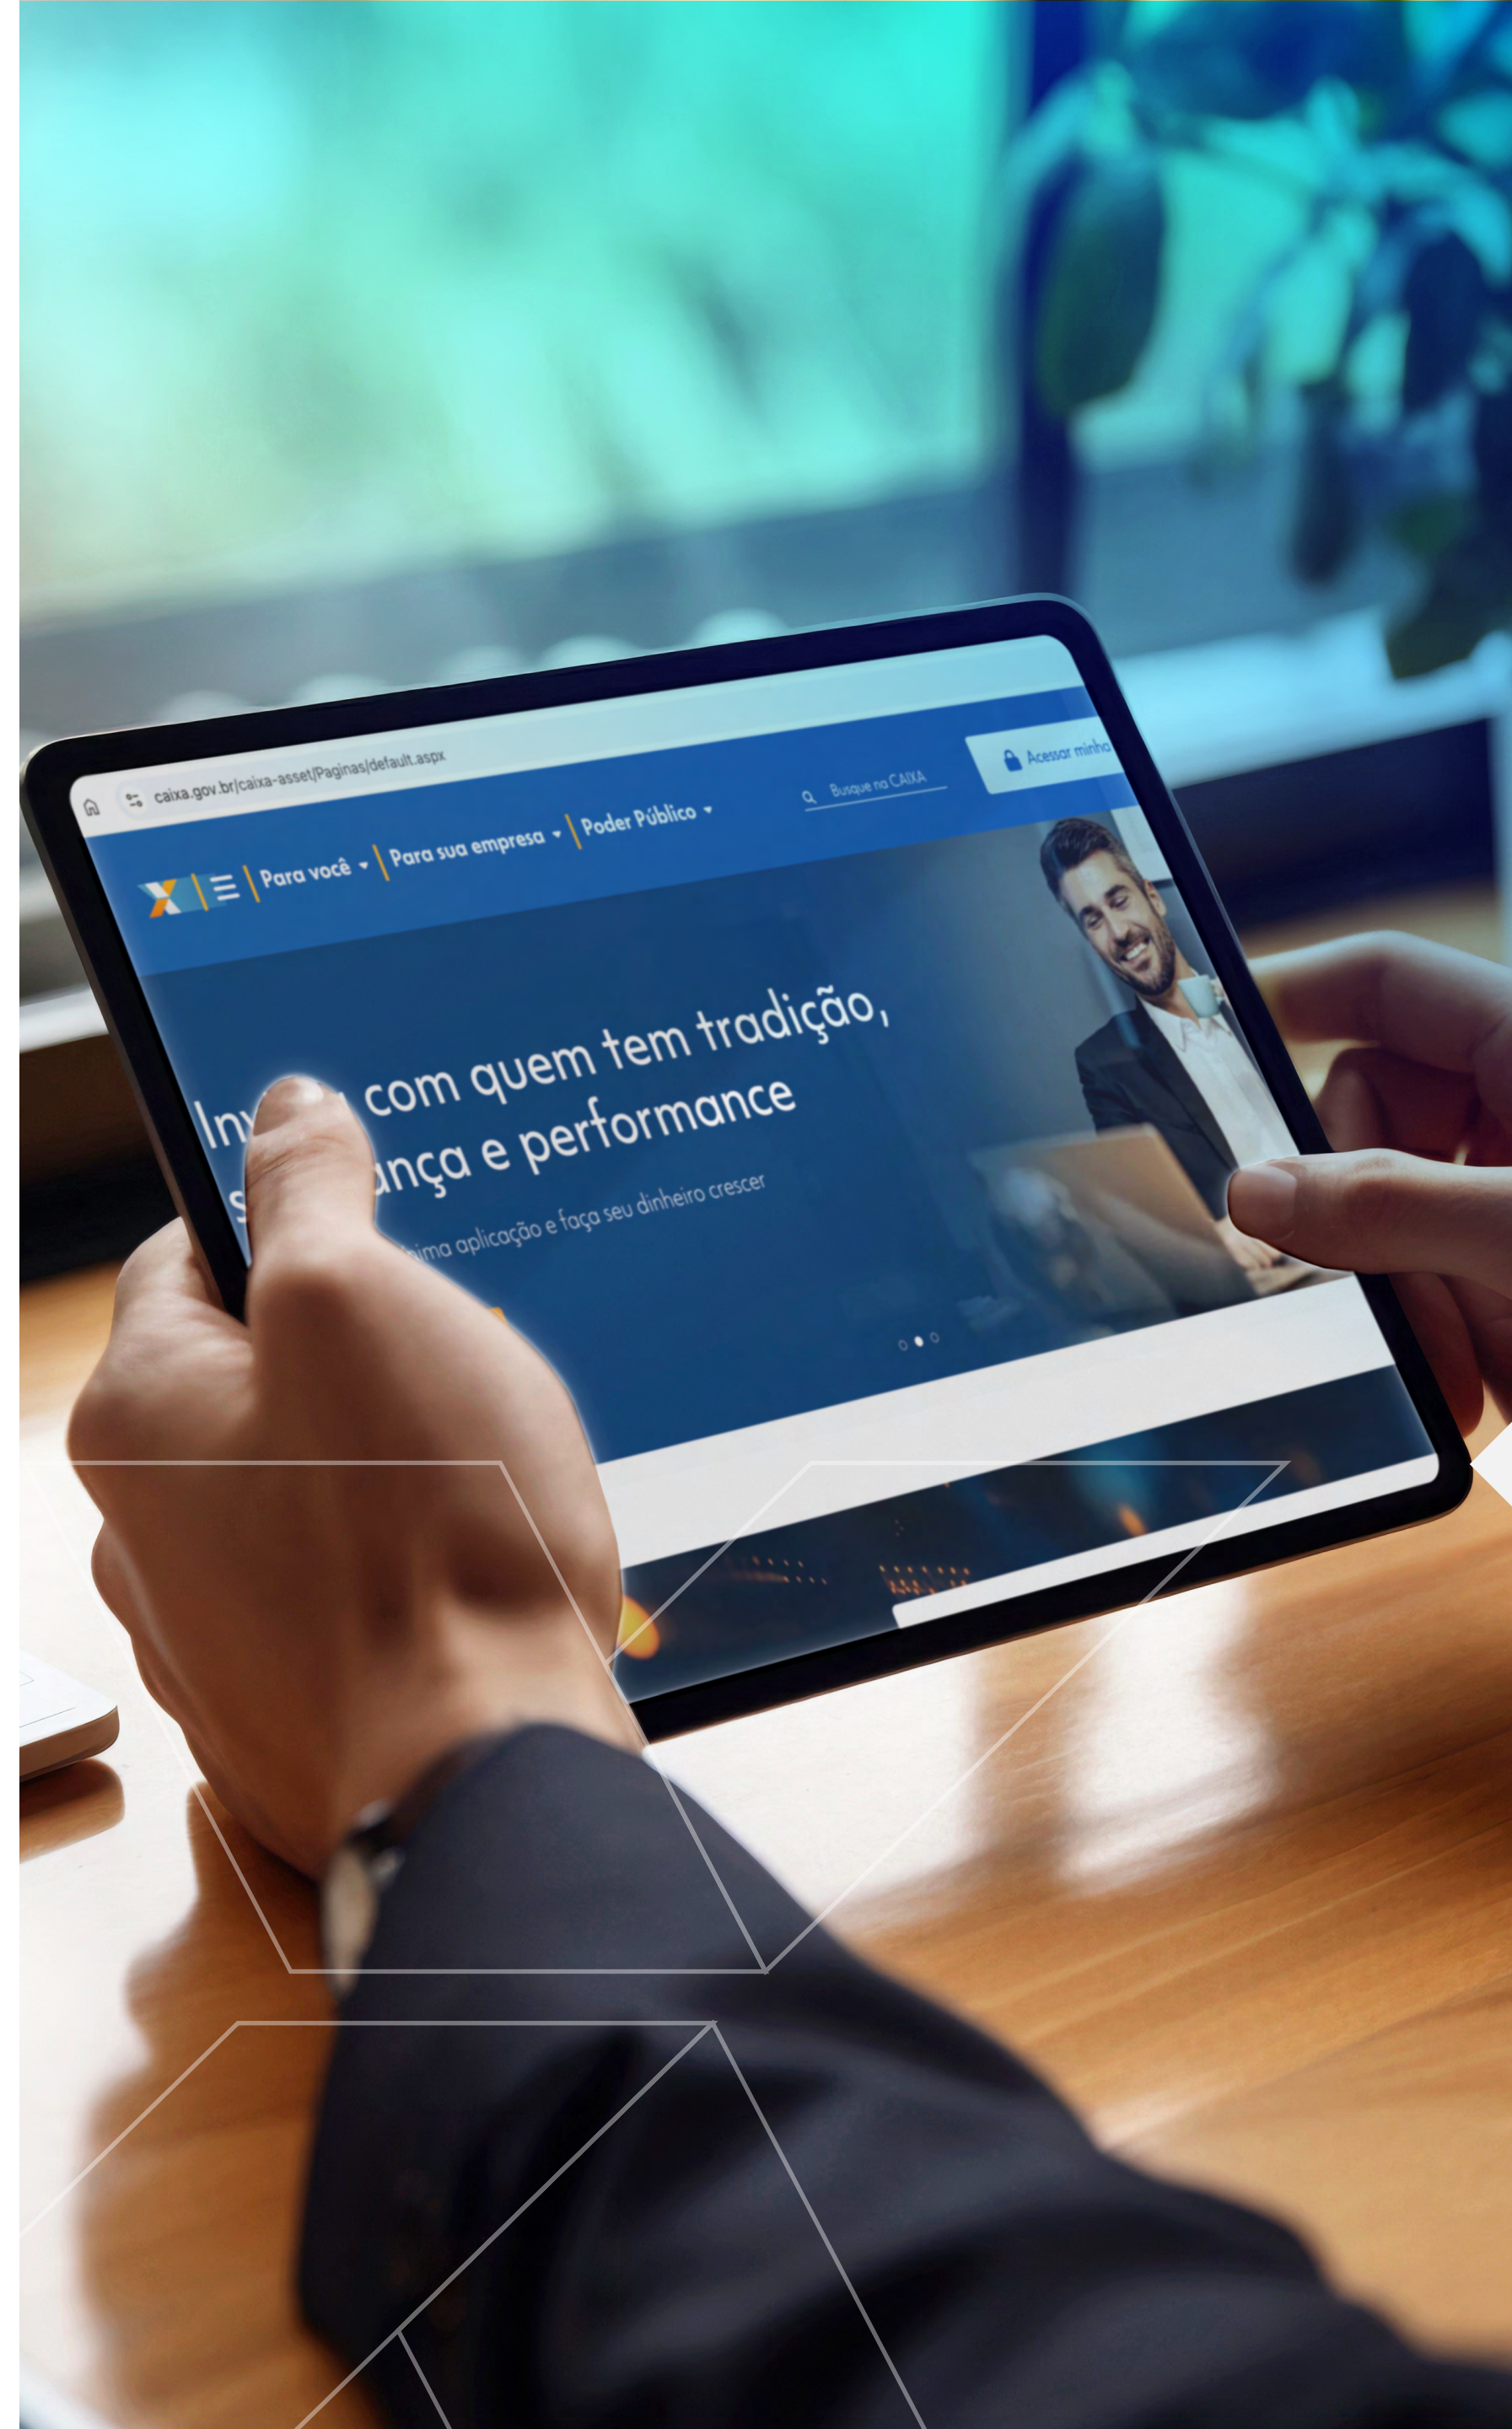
caixa.gov.br/caixa-asset/Paginas/default.aspx

Acessar minha

Busque na CAIXA

Para você ▾ | Para sua empresa ▾ | Poder Público ▾

Inv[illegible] com quem tem tradição, s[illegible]ança e performance

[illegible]ima aplicação e faça seu dinheiro crescer